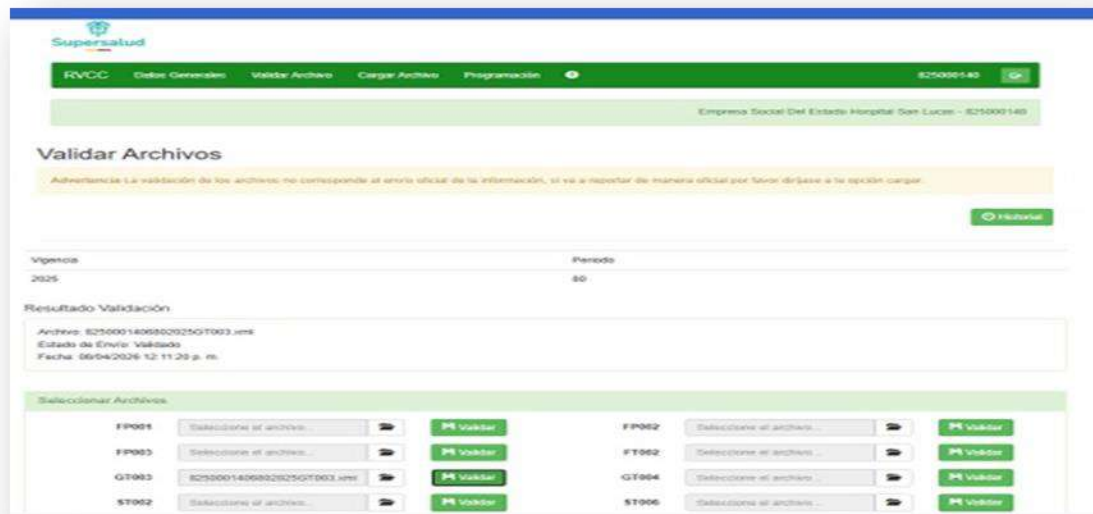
Supersalud

RVCC Datos Generales Validar Archivo Cargar Archivo Programación

825000140

Empresa Social Del Estado Hospital San Lucas - 825000140

Validar Archivos

Advertencia La validación de los archivos no corresponde al envío oficial de la información, si va a reportar de manera oficial por favor diríjase a la opción cargar.

Historial

| Vigencia | Periodo |
|---|---|
| 2025 | 80 |

Resultado Validación

Archivo: 825000140680202​5GT003.xml
Estado de Envío: Validado
Fecha: 06/04/2026 12:11:20 p. m.

Seleccionar Archivos

| | | | | | |
|---|---|---|---|---|---|
| FP001 | Seleccione el archivo... | Validar | FP002 | Seleccione el archivo... | Validar |
| FP003 | Seleccione el archivo... | Validar | FT002 | Seleccione el archivo... | Validar |
| GT003 | 825000140680202​5GT003.xml | Validar | GT004 | Seleccione el archivo... | Validar |
| ST002 | Seleccione el archivo... | Validar | ST006 | Seleccione el archivo... | Validar |